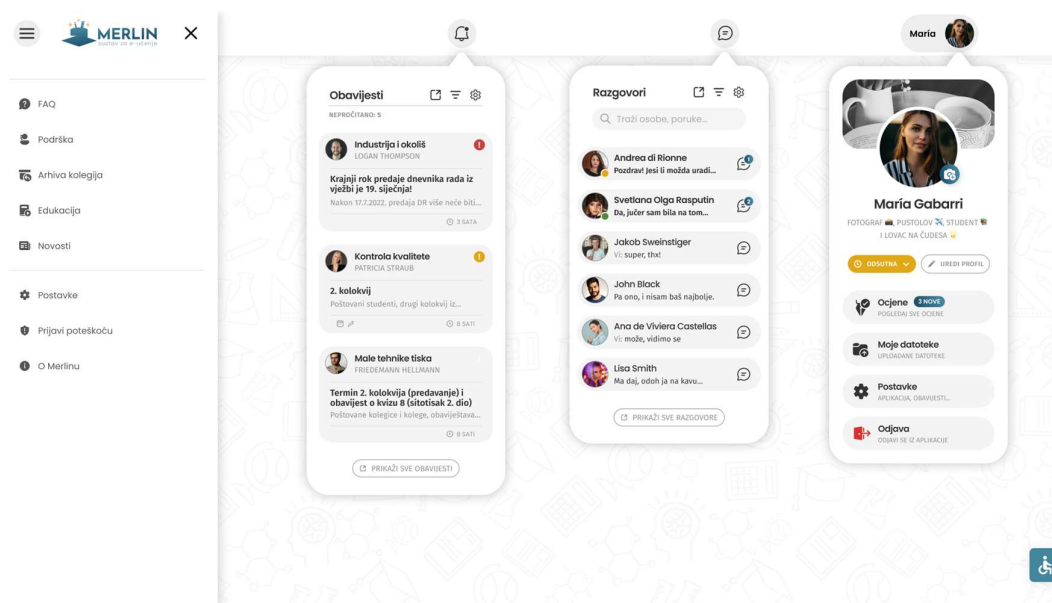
MERLIN
sustav za e-učenje

FAQ
Podrška
Arhiva kolegija
Edukacija
Novosti

Postavke
Prijavi poteškoću
O Merlinu

Obavijesti
NEPROČITANO: 5

Industrija i okoliš
LOGAN THOMPSON
Krajnji rok predaje dnevnika rada iz vježbi je 19. siječnja!
Nakon 17.7.2022. predaja DR više neće biti...
3 SATA

Kontrola kvalitete
PATRICIA STRAUB
2. kolokvij
Poštovani studenti, drugi kolokvij iz...
8 SATI

Male tehnike tiska
FRIEDEMANN HELLMANN
Termin 2. kolokvija (predavanje) i obavijest o kvizu 8 (sitotisak 2. dio)
Poštovane kolegice i kolege, obavještava...
8 SATI

PRIKAŽI SVE OBAVIJESTI

Razgovori
Traži osobe, poruke...

Andrea di Rionne
Pozdrav! Jesi li možda uradi...
1
Svetlana Olga Rasputin
Da, jučer sam bila na tom...
2
Jakob Sweinstiger
Vi: super, thx!
John Black
Pa ono, i nisam baš najbolje.
Ana de Viviera Castellas
Vi: može, vidimo se
Lisa Smith
Ma daj, odoh ja na kavu...

PRIKAŽI SVE RAZGOVORE

Maria

María Gabarri
FOTOGRAF PUSTOLOV STUDENT I LOVAC NA ČUDESA

ODSUTNA
UREDI PROFIL

Ocjene 3 NOVE
POGLEDAJ SVE OCJENE
Moje datoteke
UPLOADANE DATOTEKE
Postavke
APLIKACIJA, OBAVIJESTI...
Odjava
ODJAVI SE IZ APLIKACIJE